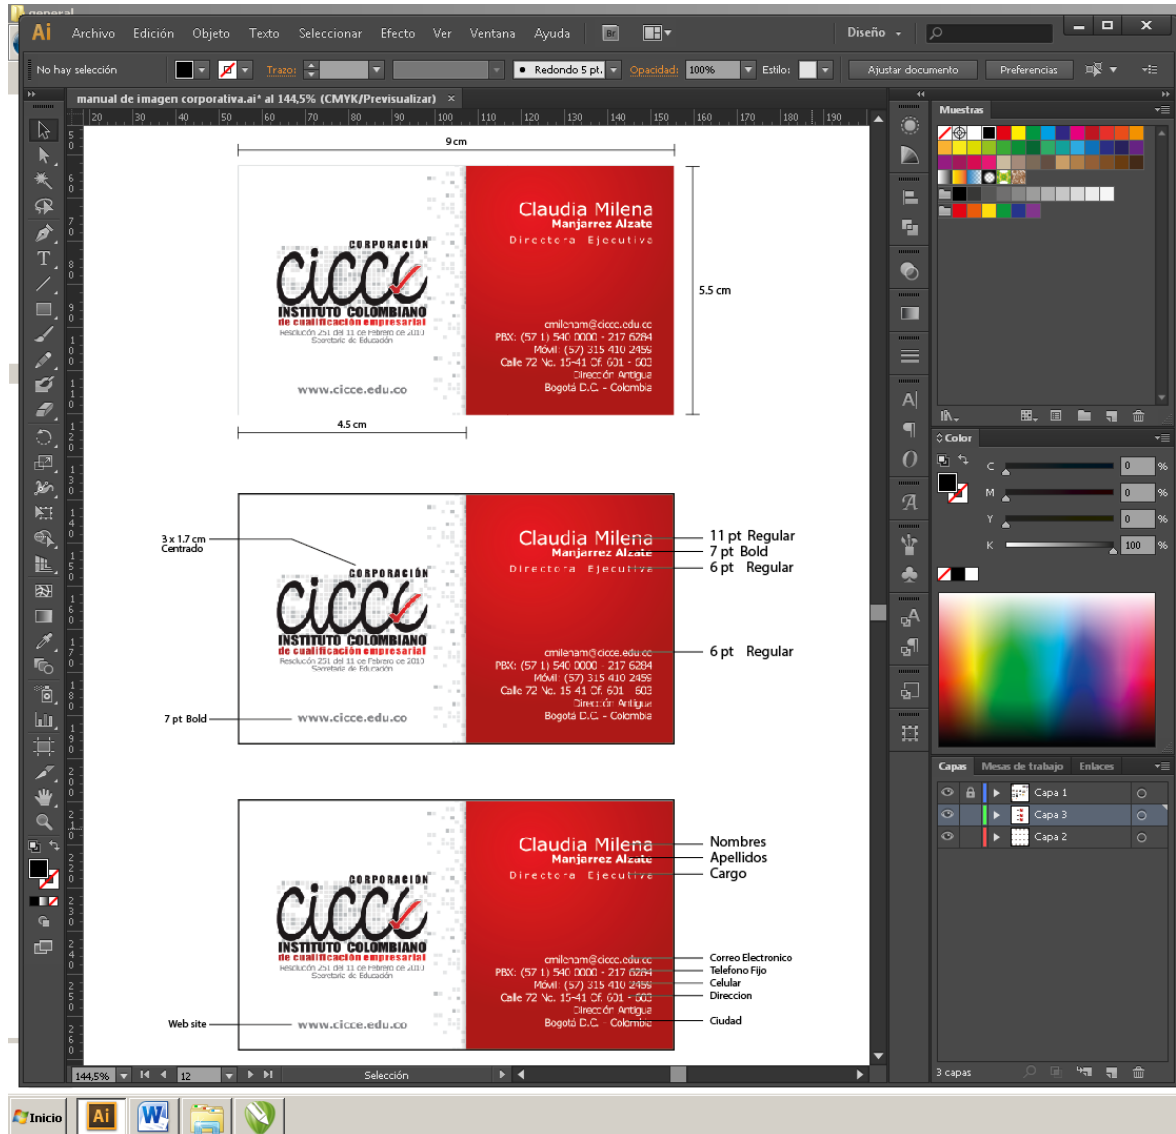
Ai Archivo Edición Objeto Texto Seleccionar Efecto Ver Ventana Ayuda

Diseño

No hay selección Trazo: Redondo 5 pt. Opacidad: 100% Estilo: Ajustar documento Preferencias

manual de imagen corporativa.ai* al 144,5% (CMYK/Previsualizar)

9 cm

Claudia Milena
Manjarrez Alzate
Directora Ejecutiva

CORPORACIÓN
cicce
INSTITUTO COLOMBIANO
de cualificación empresarial
Resolución 251 del 11 de Febrero de 2010
Secretaría de Educación

www.cicce.edu.co

cmilenam@cicce.edu.co
PBX: (57 1) 540 0000 - 217 6284
Móvil: (57) 315 410 2459
Calle 72 No. 15-41 Of. 601 - 603
Dirección Antigua
Bogotá D.C. - Colombia

5.5 cm

4.5 cm

3 x 1.7 cm
Centrado

11 pt Regular
7 pt Bold
6 pt Regular

6 pt Regular

7 pt Bold

Nombres
Apellidos
Cargo

Correo Electronico
Telefono Fijo
Celular
Direccion
Ciudad

Web site

Muestras

Color
C 0 %
M 0 %
Y 0 %
K 100 %

Capas Mesas de trabajo Enlaces
Capa 1
Capa 3
Capa 2

3 capas

144,5% 12 Selección

Inicio